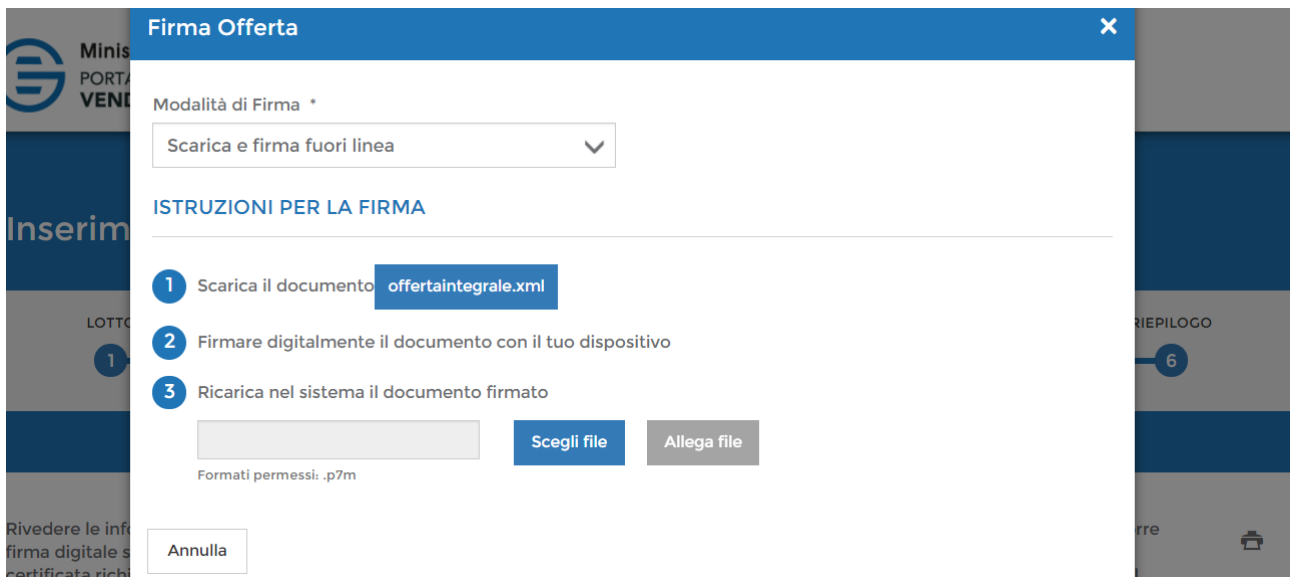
Minis
PORTA
VEND

Inserim

LOTTO
1

RIEPILOGO
6

Rivedere le info
firma digitale s
certificata richi

rre

Firma Offerta

Modalità di Firma *

Scarica e firma fuori linea

ISTRUZIONI PER LA FIRMA

1 Scarica il documento offertaintegrale.xml

2 Firmare digitalmente il documento con il tuo dispositivo

3 Ricarica nel sistema il documento firmato

Scegli file

Allega file

Formati permessi: .p7m

Annulla